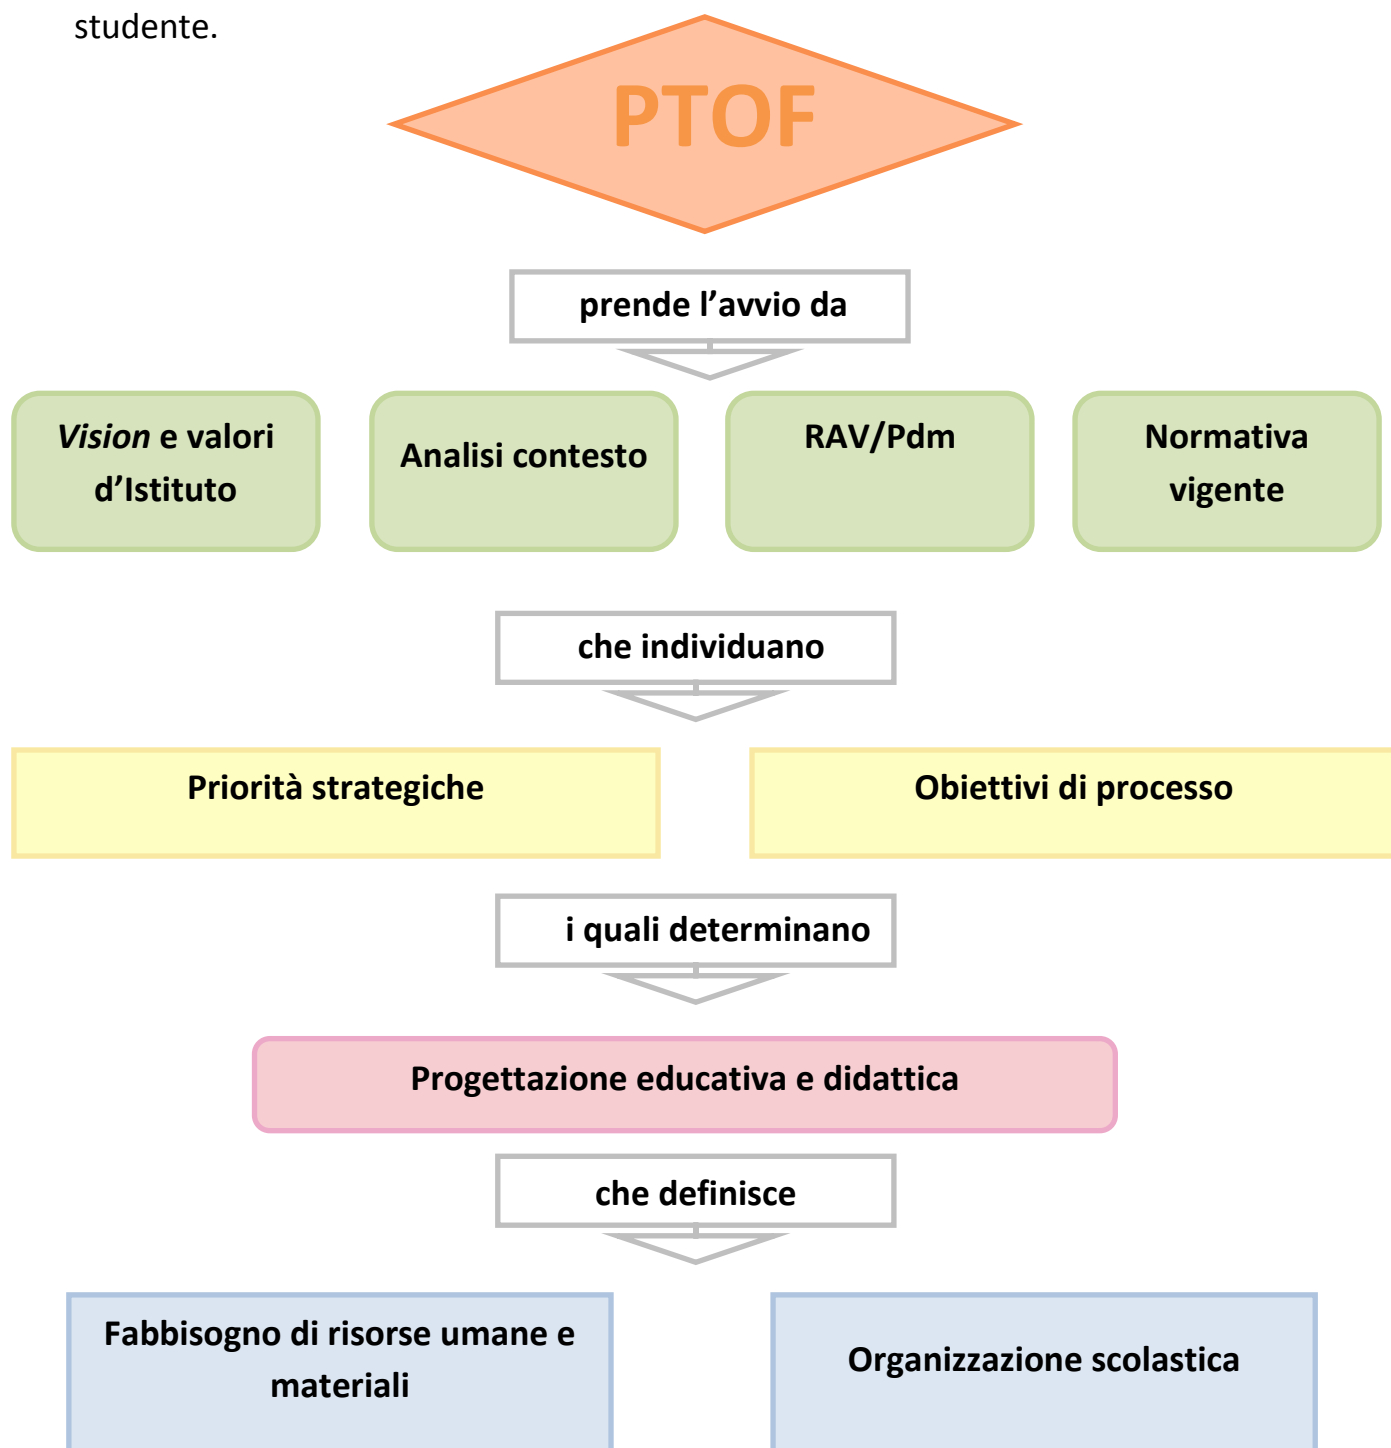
studente.

PTOF

prende l’avvio da

Vision e valori d’Istituto

Analisi contesto

RAV/Pdm

Normativa vigente

che individuano

Priorità strategiche

Obiettivi di processo

i quali determinano

Progettazione educativa e didattica

che definisce

Fabbisogno di risorse umane e materiali

Organizzazione scolastica